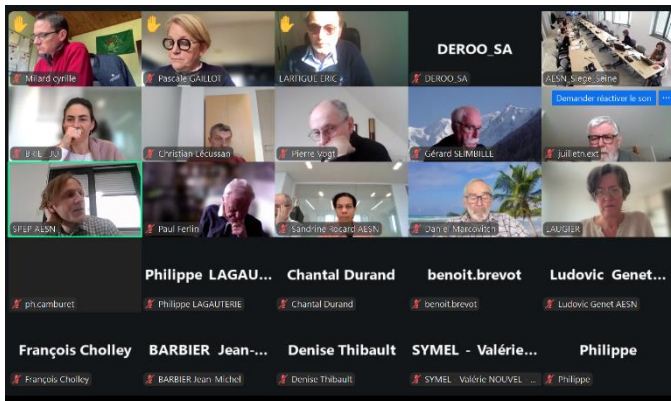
Milard cyrille

Pascale GAILLOT

LARTIGUE ERIC

DEROO_SA

DEROO_SA

AESN_Siege_Seine

BRIE_JU

Christian Lécussan

Pierre Vogt

Gérard SLIMBULLE

Demander réactiver le son

juill.eth.ext

SPEP AESN

Paul Ferlin

Sandrine Rocard AESN

Daniel Marcovitch

LAUGIER

ph.camburet

Philippe LAGAU...

Philippe LAGAUTERIE

Chantal Durand

Chantal Durand

benoit.brevot

benoit.brevot

Ludovic Genet...

Ludovic Genet AESN

François Cholley

François Cholley

BARBIER Jean-...

BARBIER Jean Michel

Denise Thibault

Denise Thibault

SYMEL - Valérie...

SYMEL Valérie NOUVEL

Philippe

Philippe